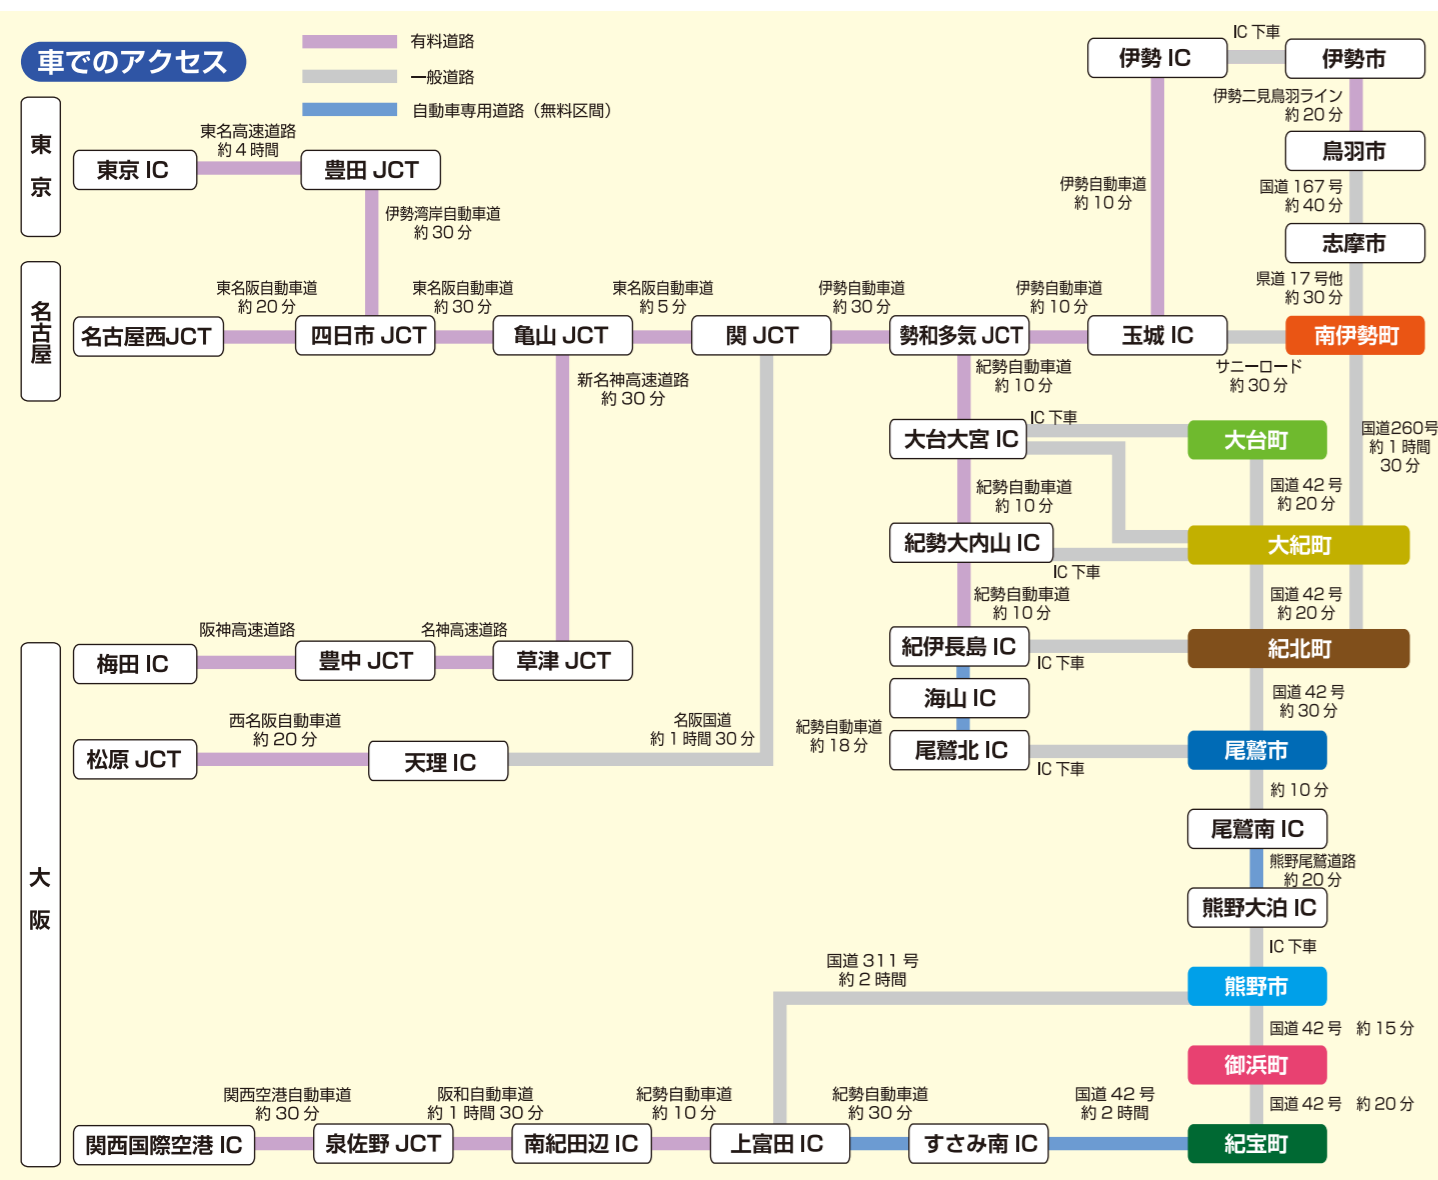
車でのアクセス

有料道路
一般道路
自動車専用道路（無料区間）

東京

東京 IC
東名高速道路
約 4 時間
豊田 JCT
伊勢湾岸自動車道
約 30 分

名古屋

名古屋西JCT
東名阪自動車道
約 20 分
四日市 JCT
東名阪自動車道
約 30 分
亀山 JCT
東名阪自動車道
約 5 分
関 JCT
伊勢自動車道
約 30 分
勢和多気 JCT
伊勢自動車道
約 10 分
玉城 IC
南伊勢町

新名神高速道路
約 30 分

伊勢 IC
IC 下車
伊勢市
伊勢二見鳥羽ライン
約 20 分
鳥羽市
国道 167 号
約 40 分
志摩市
県道 17 号他
約 30 分
伊勢自動車道
約 10 分

サニーロード
約 30 分
国道260号
約 1 時間
30 分

紀勢自動車道
約 10 分
大台大宮 IC
IC 下車
大台町
紀勢自動車道
約 10 分
国道 42 号
約 20 分
紀勢大内山 IC
IC 下車
大紀町
紀勢自動車道
約 10 分
国道 42 号
約 20 分
紀伊長島 IC
IC 下車
紀北町
海山 IC
紀勢自動車道
約 18 分
国道 42 号
約 30 分
尾鷲北 IC
IC 下車
尾鷲市
約 10 分
尾鷲南 IC
熊野尾鷲道路
約 20 分
熊野大泊 IC
IC 下車
熊野市
国道 42 号　約 15 分
御浜町
国道 42 号　約 20 分
紀宝町

大阪

梅田 IC
阪神高速道路
豊中 JCT
名神高速道路
草津 JCT

松原 JCT
西名阪自動車道
約 20 分
天理 IC
名阪国道
約 1 時間 30 分

国道 311 号
約 2 時間

関西国際空港 IC
関西空港自動車道
約 30 分
泉佐野 JCT
阪和自動車道
約 1 時間 30 分
南紀田辺 IC
紀勢自動車道
約 10 分
上富田 IC
紀勢自動車道
約 30 分
すさみ南 IC
国道 42 号
約 2 時間